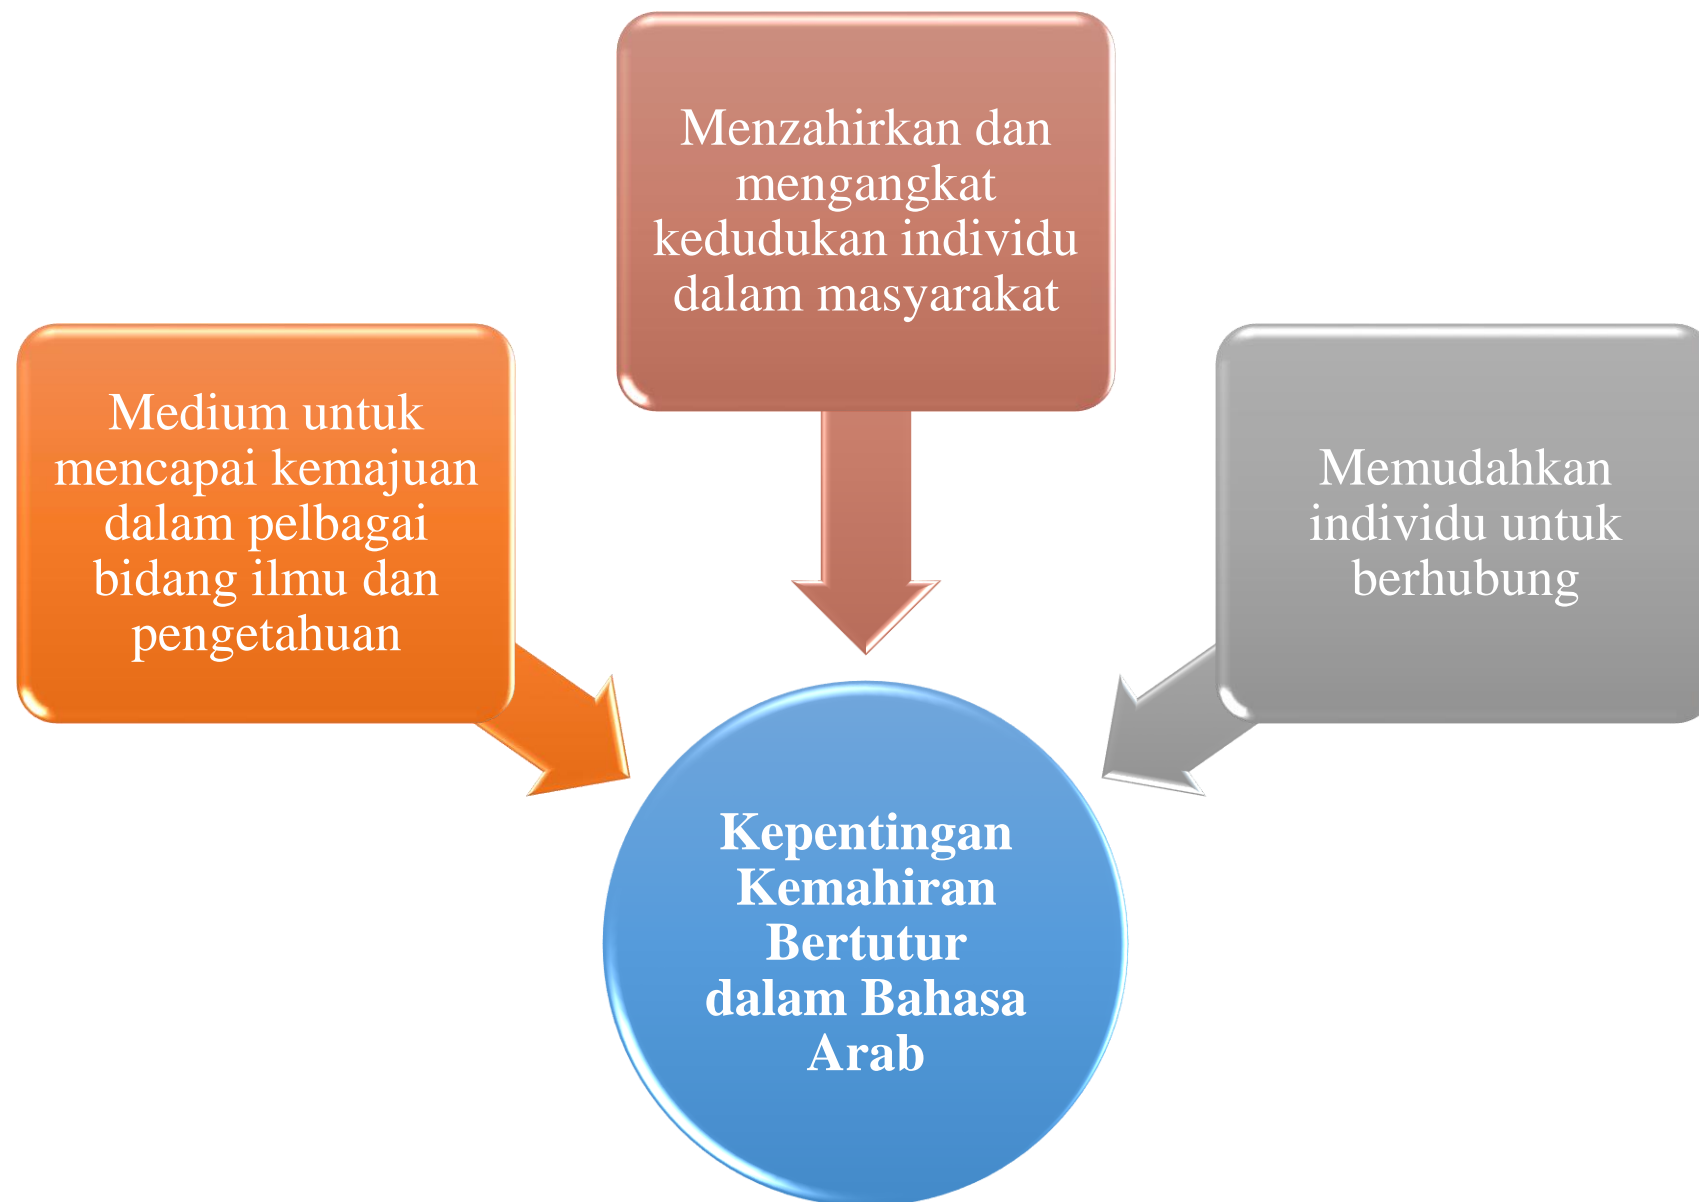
Menzahirkan dan mengangkat kedudukan individu dalam masyarakat

Medium untuk mencapai kemajuan dalam pelbagai bidang ilmu dan pengetahuan

Memudahkan individu untuk berhubung

Kepentingan Kemahiran Bertutur dalam Bahasa Arab